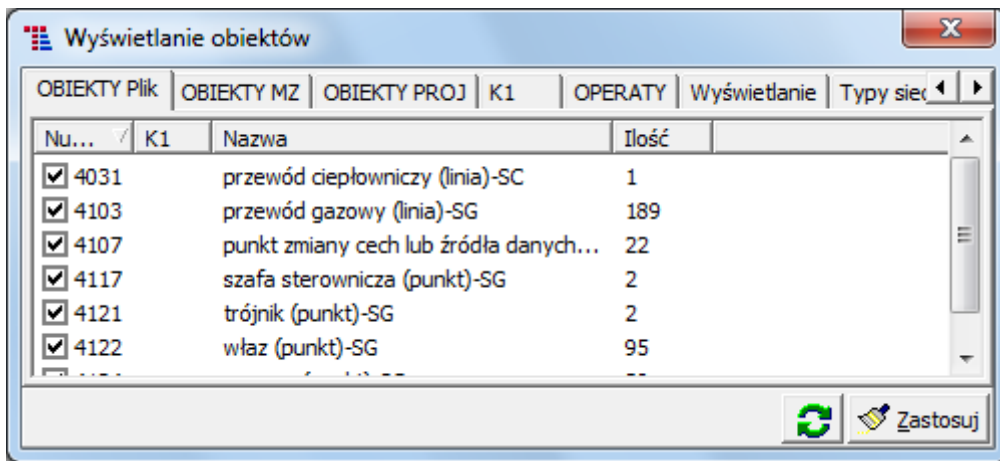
Wyświetlanie obiektów

OBIEKTY Plik | OBIEKTY MZ | OBIEKTY PROJ | K1 | OPERATY | Wyświetlanie | Typy siec

| Nu... | K1 | Nazwa | Ilość |
|---|---|---|---|
| 4031 | | przewód ciepłowniczy (linia)-SC | 1 |
| 4103 | | przewód gazowy (linia)-SG | 189 |
| 4107 | | punkt zmiany cech lub źródła danych... | 22 |
| 4117 | | szafa sterownicza (punkt)-SG | 2 |
| 4121 | | trójnik (punkt)-SG | 2 |
| 4122 | | właz (punkt)-SG | 95 |
| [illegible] | | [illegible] | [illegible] |

Zastosuj